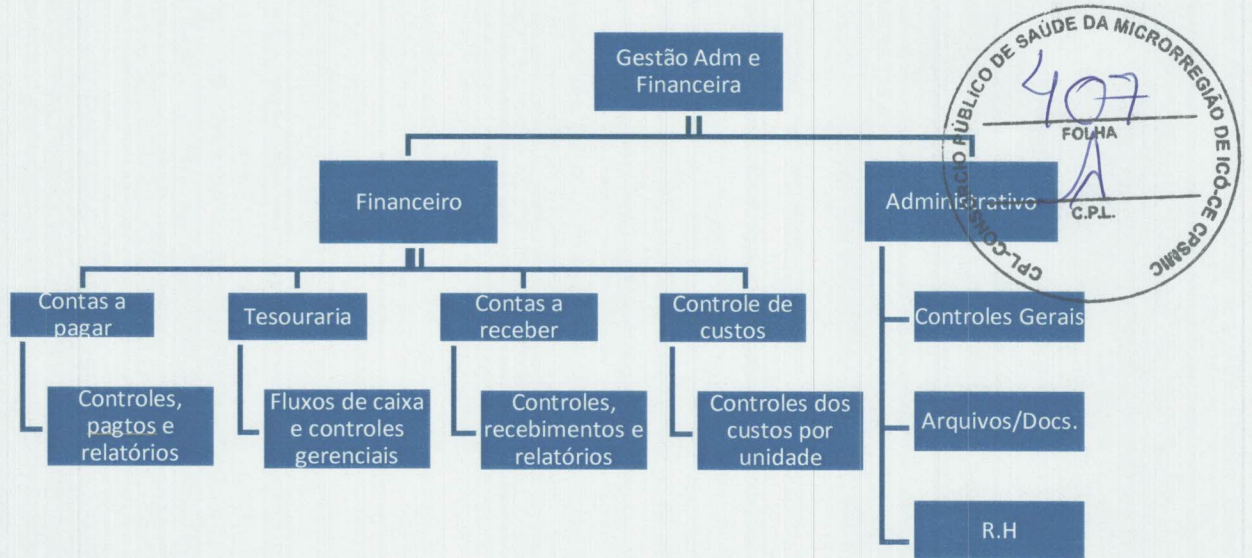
Gestão Adm e Financeira

Financeiro

Administrativo

Contas a pagar

Tesouraria

Contas a receber

Controle de custos

Controles, pagtos e relatórios

Fluxos de caixa e controles gerenciais

Controles, recebimentos e relatórios

Controles dos custos por unidade

Controles Gerais

Arquivos/Docs.

R.H

CPL-CONSÓRCIO PÚBLICO DE SAÚDE DA MICRORREGIÃO DE ICÓ-CE CPSMIC
407
FOLHA
C.P.L.